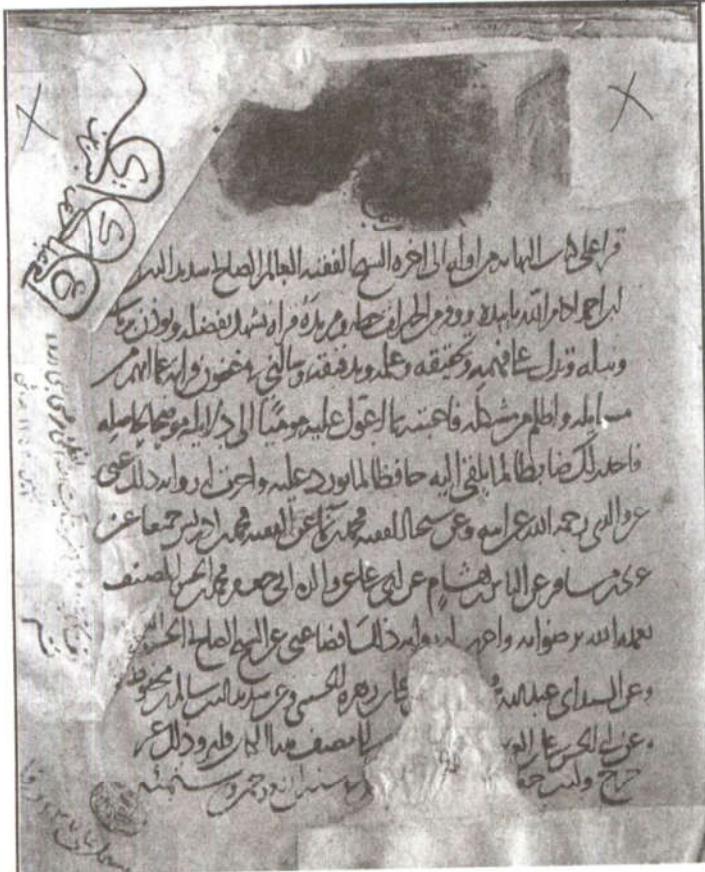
قرا علي كتاب النهاية من اوله الى اخره الشيخ الفقيه العالم الصالح اسعد الدين

ابراهيم ... الله ... من الجرائد ... قراءة تشهد بالفضل ...

وتدل على ... وتحقيقه وعلمه ... وبالغ في ... واستعلم

من ... فاجبته ... عليه ...

واحد ... حافظا ... واجزت له ...

عن ... رحمه الله ... محمد ... عن ... محمد ... عن

... عن ... هشام ... عن ... المصنف

... رحمه الله ... 

وعن ... عبد الله ... 

... عن ... المصنف ...

... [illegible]

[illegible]